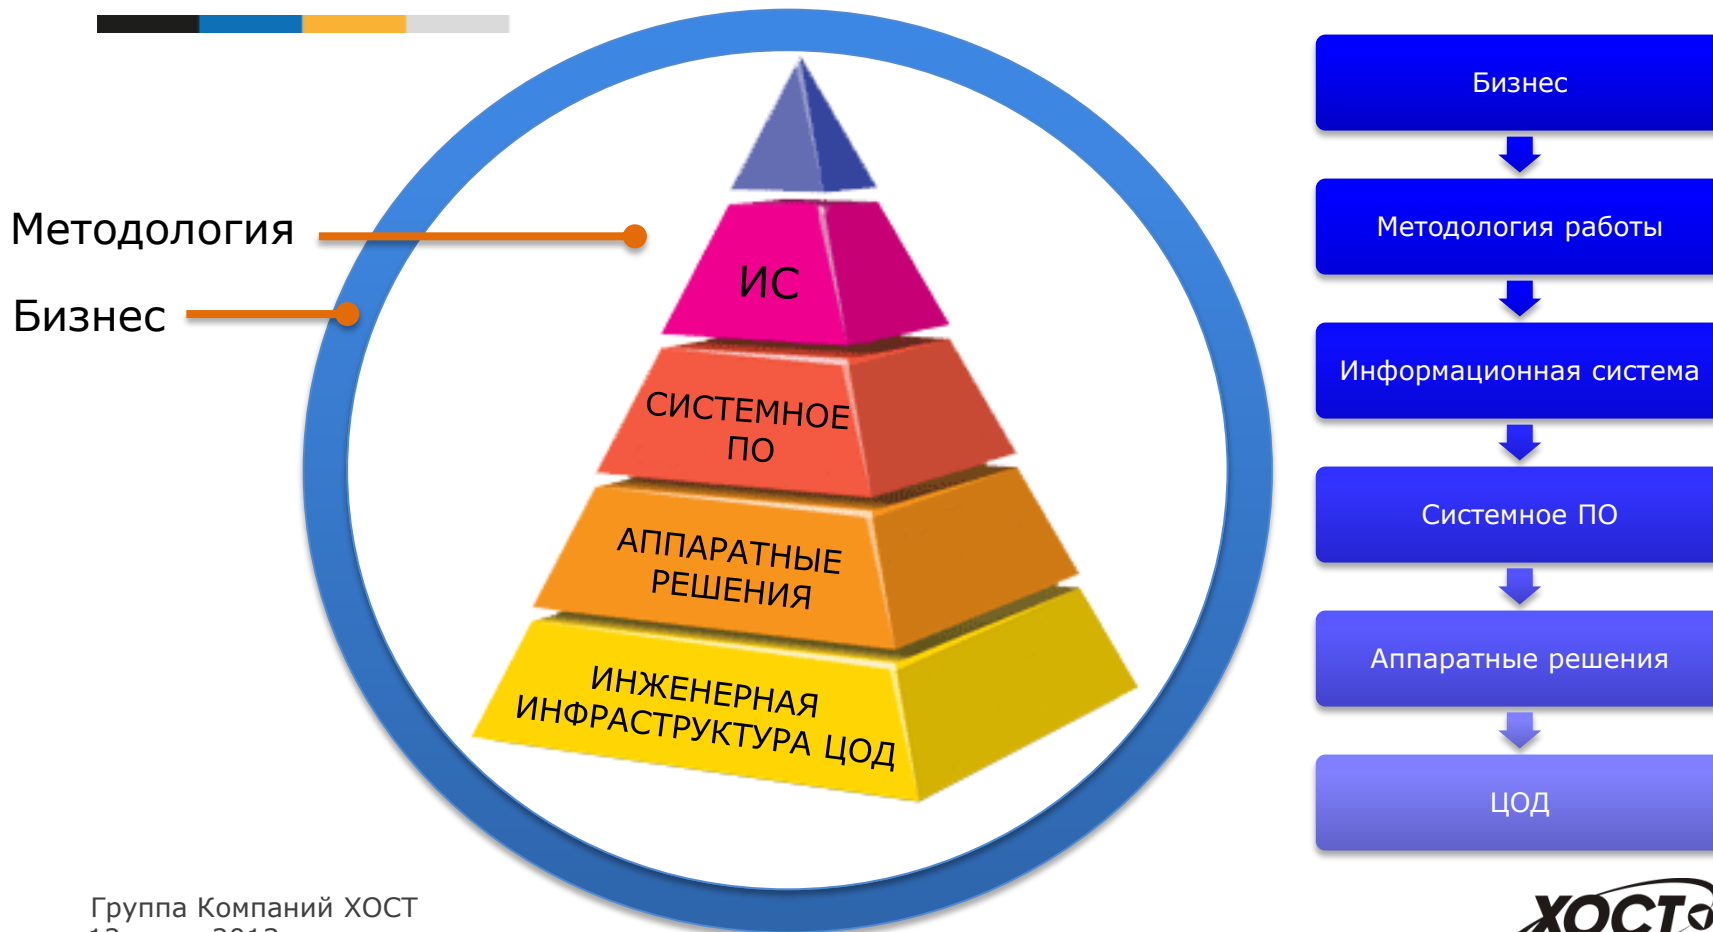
Методология

Бизнес

ИС

СИСТЕМНОЕ ПО

АППАРАТНЫЕ РЕШЕНИЯ

ИНЖЕНЕРНАЯ ИНФРАСТРУКТУРА ЦОД

Бизнес

Методология работы

Информационная система

Системное ПО

Аппаратные решения

ЦОД

Группа Компаний ХОСТ

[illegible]

ХОСТ